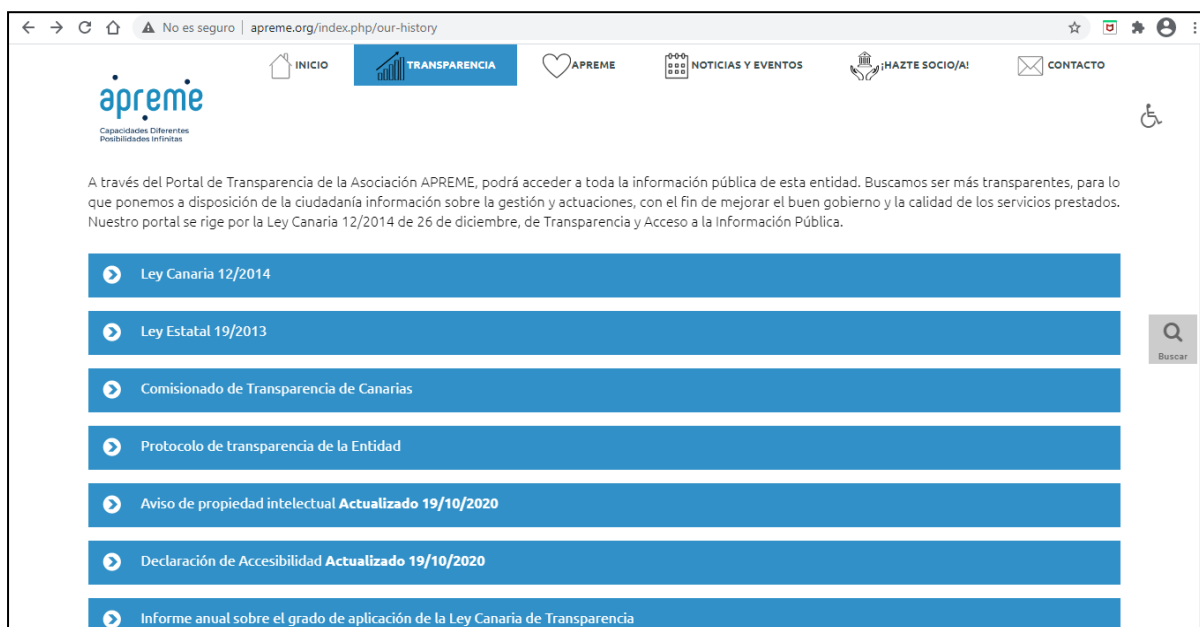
No es seguro | apreme.org/index.php/our-history

INICIO
TRANSPARENCIA
APREME
NOTICIAS Y EVENTOS
¡HAZTE SOCIO/A!
CONTACTO

apreme
Capacidades Diferentes
Posibilidades Infinitas

A través del Portal de Transparencia de la Asociación APREME, podrá acceder a toda la información pública de esta entidad. Buscamos ser más transparentes, para lo que ponemos a disposición de la ciudadanía información sobre la gestión y actuaciones, con el fin de mejorar el buen gobierno y la calidad de los servicios prestados. Nuestro portal se rige por la Ley Canaria 12/2014 de 26 de diciembre, de Transparencia y Acceso a la Información Pública.

Ley Canaria 12/2014

Ley Estatal 19/2013

Buscar

Comisionado de Transparencia de Canarias

Protocolo de transparencia de la Entidad

Aviso de propiedad intelectual **Actualizado 19/10/2020**

Declaración de Accesibilidad **Actualizado 19/10/2020**

Informe anual sobre el grado de aplicación de la Ley Canaria de Transparencia